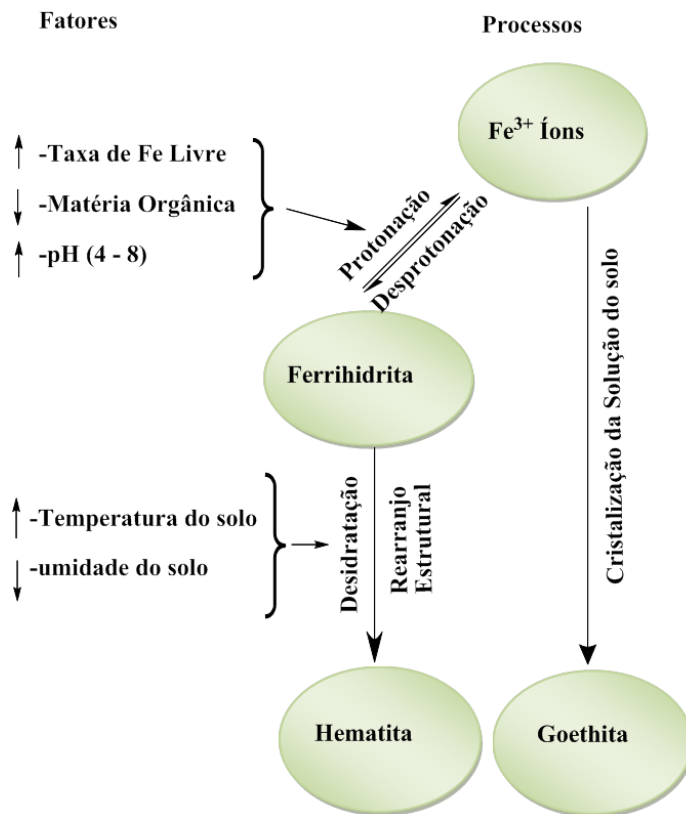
Fatores

Processos

$Fe^{3+}$ Íons

↑ -Taxa de Fe Livre

↓ -Matéria Orgânica

↑ -pH (4 - 8)

Protonação

Desprotonação

Cristalização da Solução do solo

Ferrihidrita

↑ -Temperatura do solo

↓ -umidade do solo

Desidratação

Rearranjo Estrutural

Hematita

Goethita